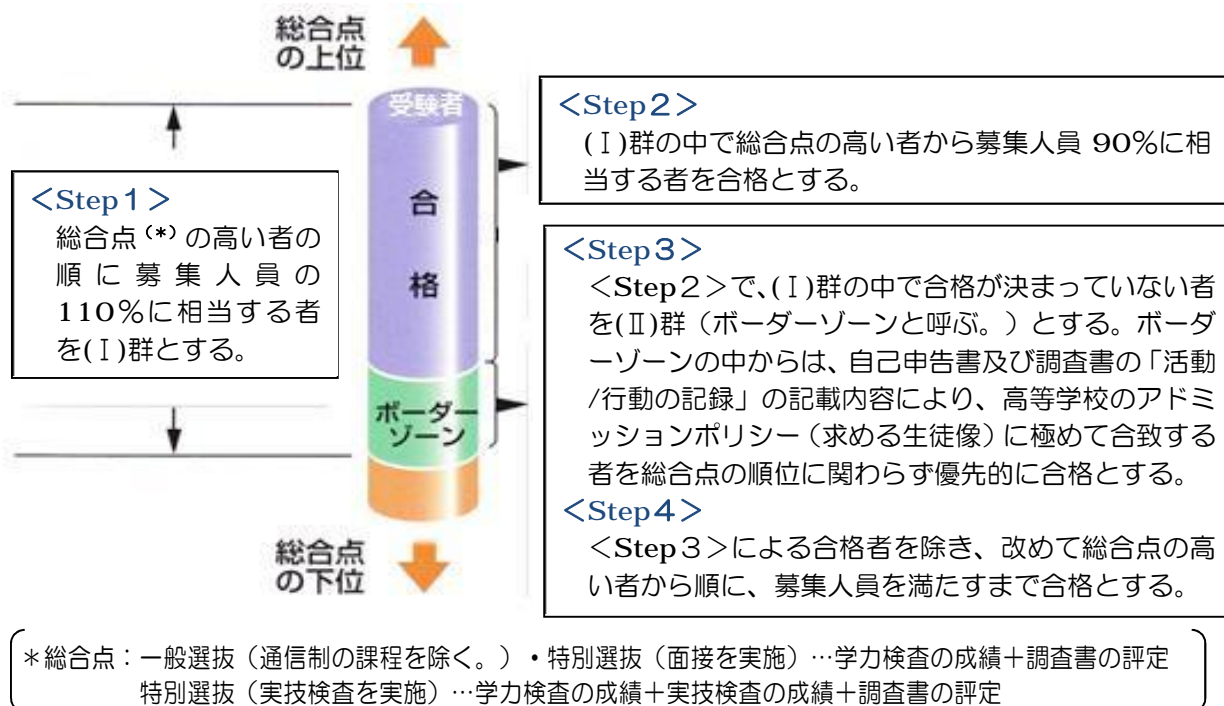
総合点の上位

受験者

合

格

ボーダーゾーン

総合点の下位

<Step1>
総合点(*)の高い者の順に募集人員の110%に相当する者を(Ⅰ)群とする。

<Step2>
(Ⅰ)群の中で総合点の高い者から募集人員 90%に相当する者を合格とする。

<Step3>
<Step2>で、(Ⅰ)群の中で合格が決まっていない者を(Ⅱ)群(ボーダーゾーンと呼ぶ。)とする。ボーダーゾーンの中からは、自己申告書及び調査書の「活動/行動の記録」の記載内容により、高等学校のアドミッションポリシー(求める生徒像)に極めて合致する者を総合点の順位に関わらず優先的に合格とする。

<Step4>
<Step3>による合格者を除き、改めて総合点の高い者から順に、募集人員を満たすまで合格とする。

*総合点:一般選抜(通信制の課程を除く。)・特別選抜(面接を実施)…学力検査の成績+調査書の評定
特別選抜(実技検査を実施)…学力検査の成績+実技検査の成績+調査書の評定